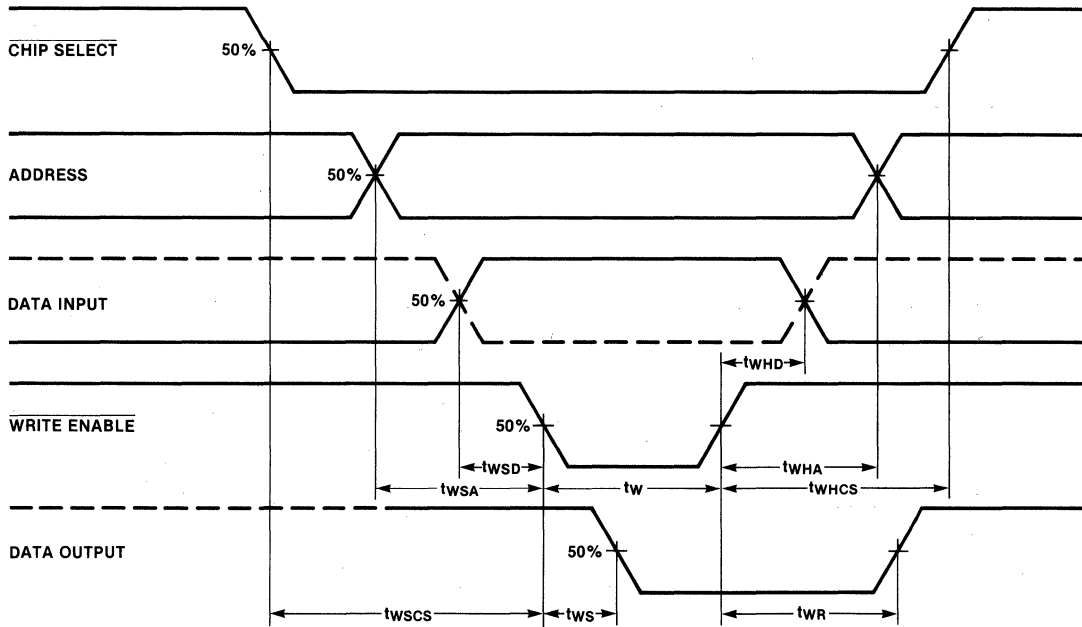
$\overline{\text{CHIP SELECT}}$

50%

ADDRESS

50%

DATA INPUT

50%

$t_{WHD}$

$\overline{\text{WRITE ENABLE}}$

50%

$t_{WSD}$

$t_{WHA}$

$t_{WSA}$

$t_{W}$

$t_{WHCS}$

DATA OUTPUT

50%

$t_{WSCS}$

$t_{WS}$

$t_{WR}$